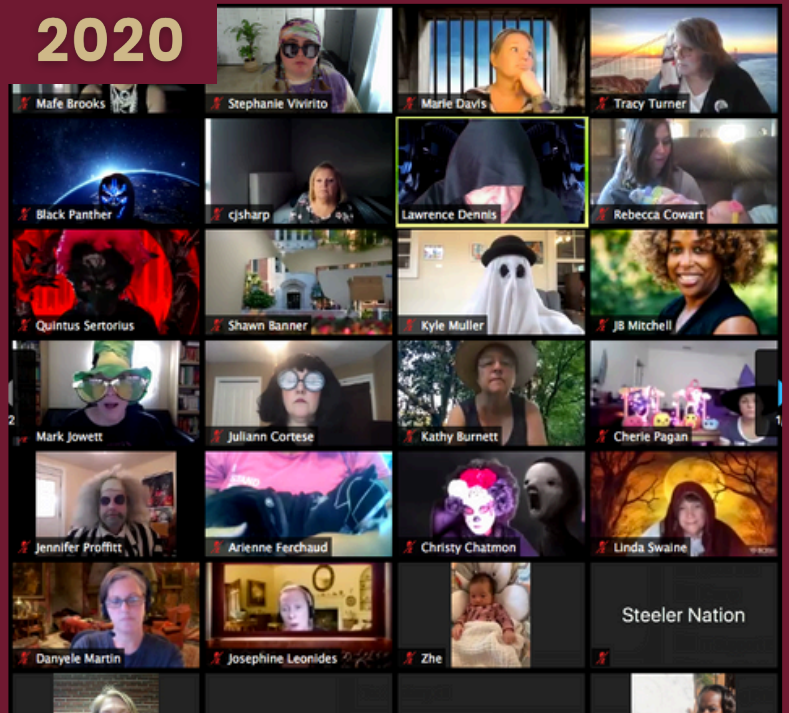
2020

Mafe Brooks
Stephanie Vivirito
Marie Davis
Tracy Turner
Black Panther
cjsharp
Lawrence Dennis
Rebecca Cowart
Quintus Sertorius
Shawn Banner
Kyle Muller
JB Mitchell
Mark Jowett
Juliann Cortese
Kathy Burnett
Cherie Pagan
Jennifer Proffitt
Arienne Ferchaud
Christy Chatmon
Linda Swaine
Danyele Martin
Josephine Leonides
Zhe
Steeler Nation